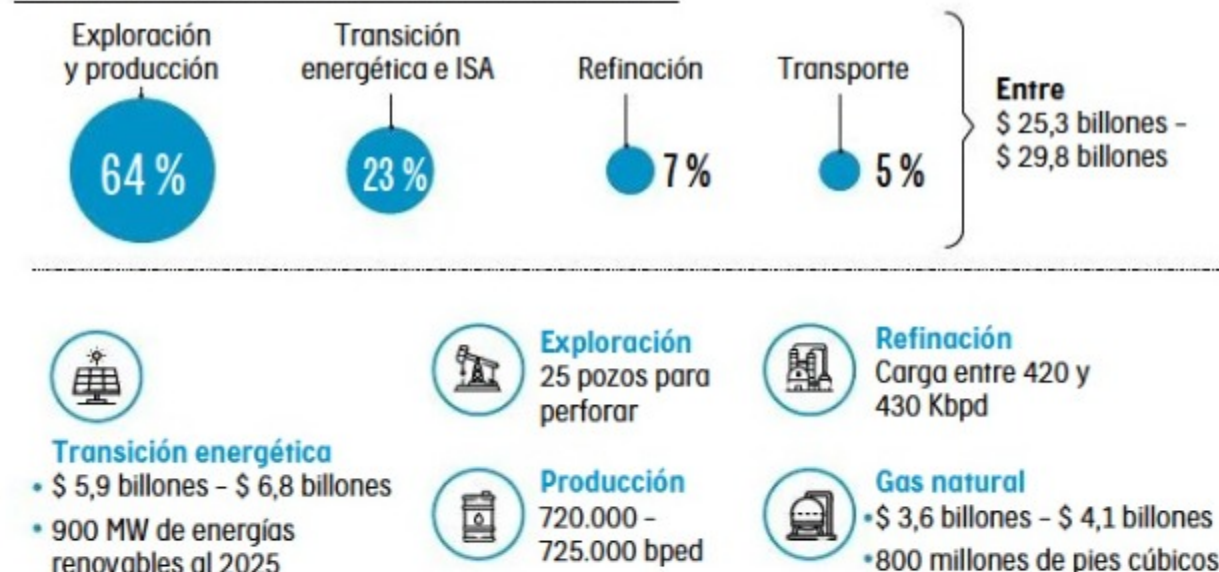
Exploración y producción

64 %

Transición energética e ISA

23 %

Refinación

7 %

Transporte

5 %

Entre
$ 25,3 billones – $ 29,8 billones

Transición energética
• $ 5,9 billones – $ 6,8 billones
• 900 MW de energías renovables al 2025

Exploración
25 pozos para perforar

Producción
720.000 – 725.000 bped

Refinación
Carga entre 420 y 430 Kbpd

Gas natural
• $ 3,6 billones – $ 4,1 billones
• 800 millones de pies cúbicos